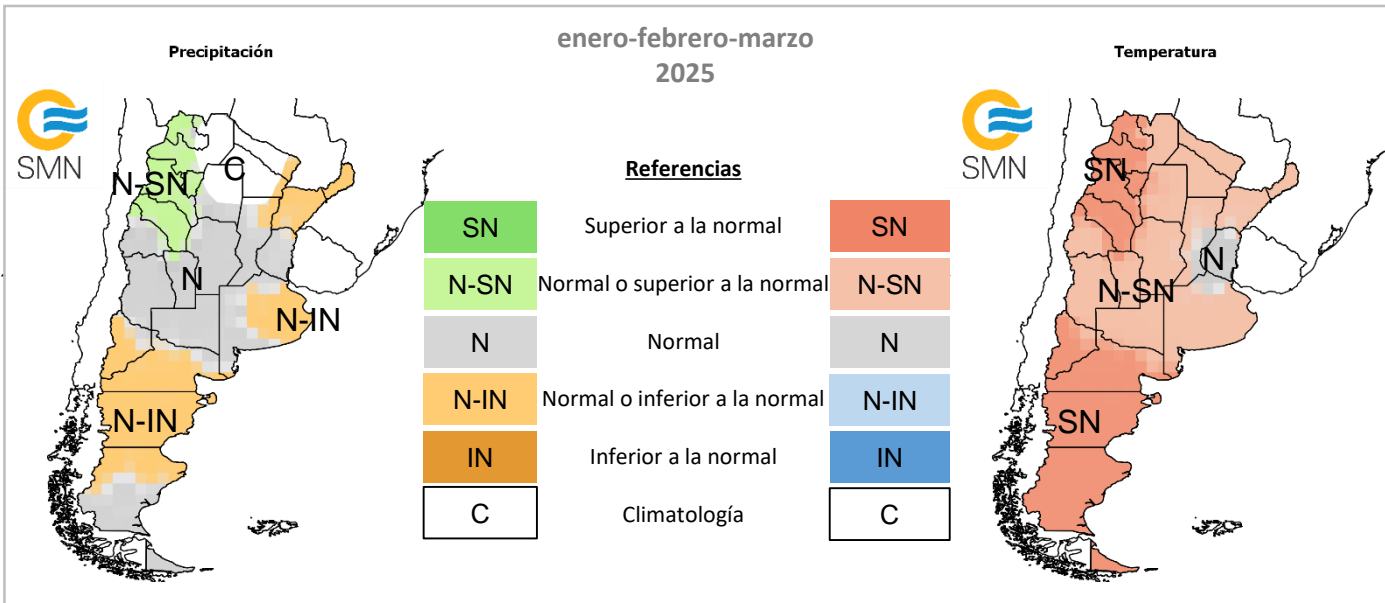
Precipitación

enero-febrero-marzo
2025

Temperatura

SMN

N-SN
C
N
N-IN
N-IN

Referencias

| SN | Superior a la normal | SN |
|---|---|---|
| N-SN | Normal o superior a la normal | N-SN |
| N | Normal | N |
| N-IN | Normal o inferior a la normal | N-IN |
| IN | Inferior a la normal | IN |
| C | Climatología | C |

SMN

SN
N
N-SN
SN